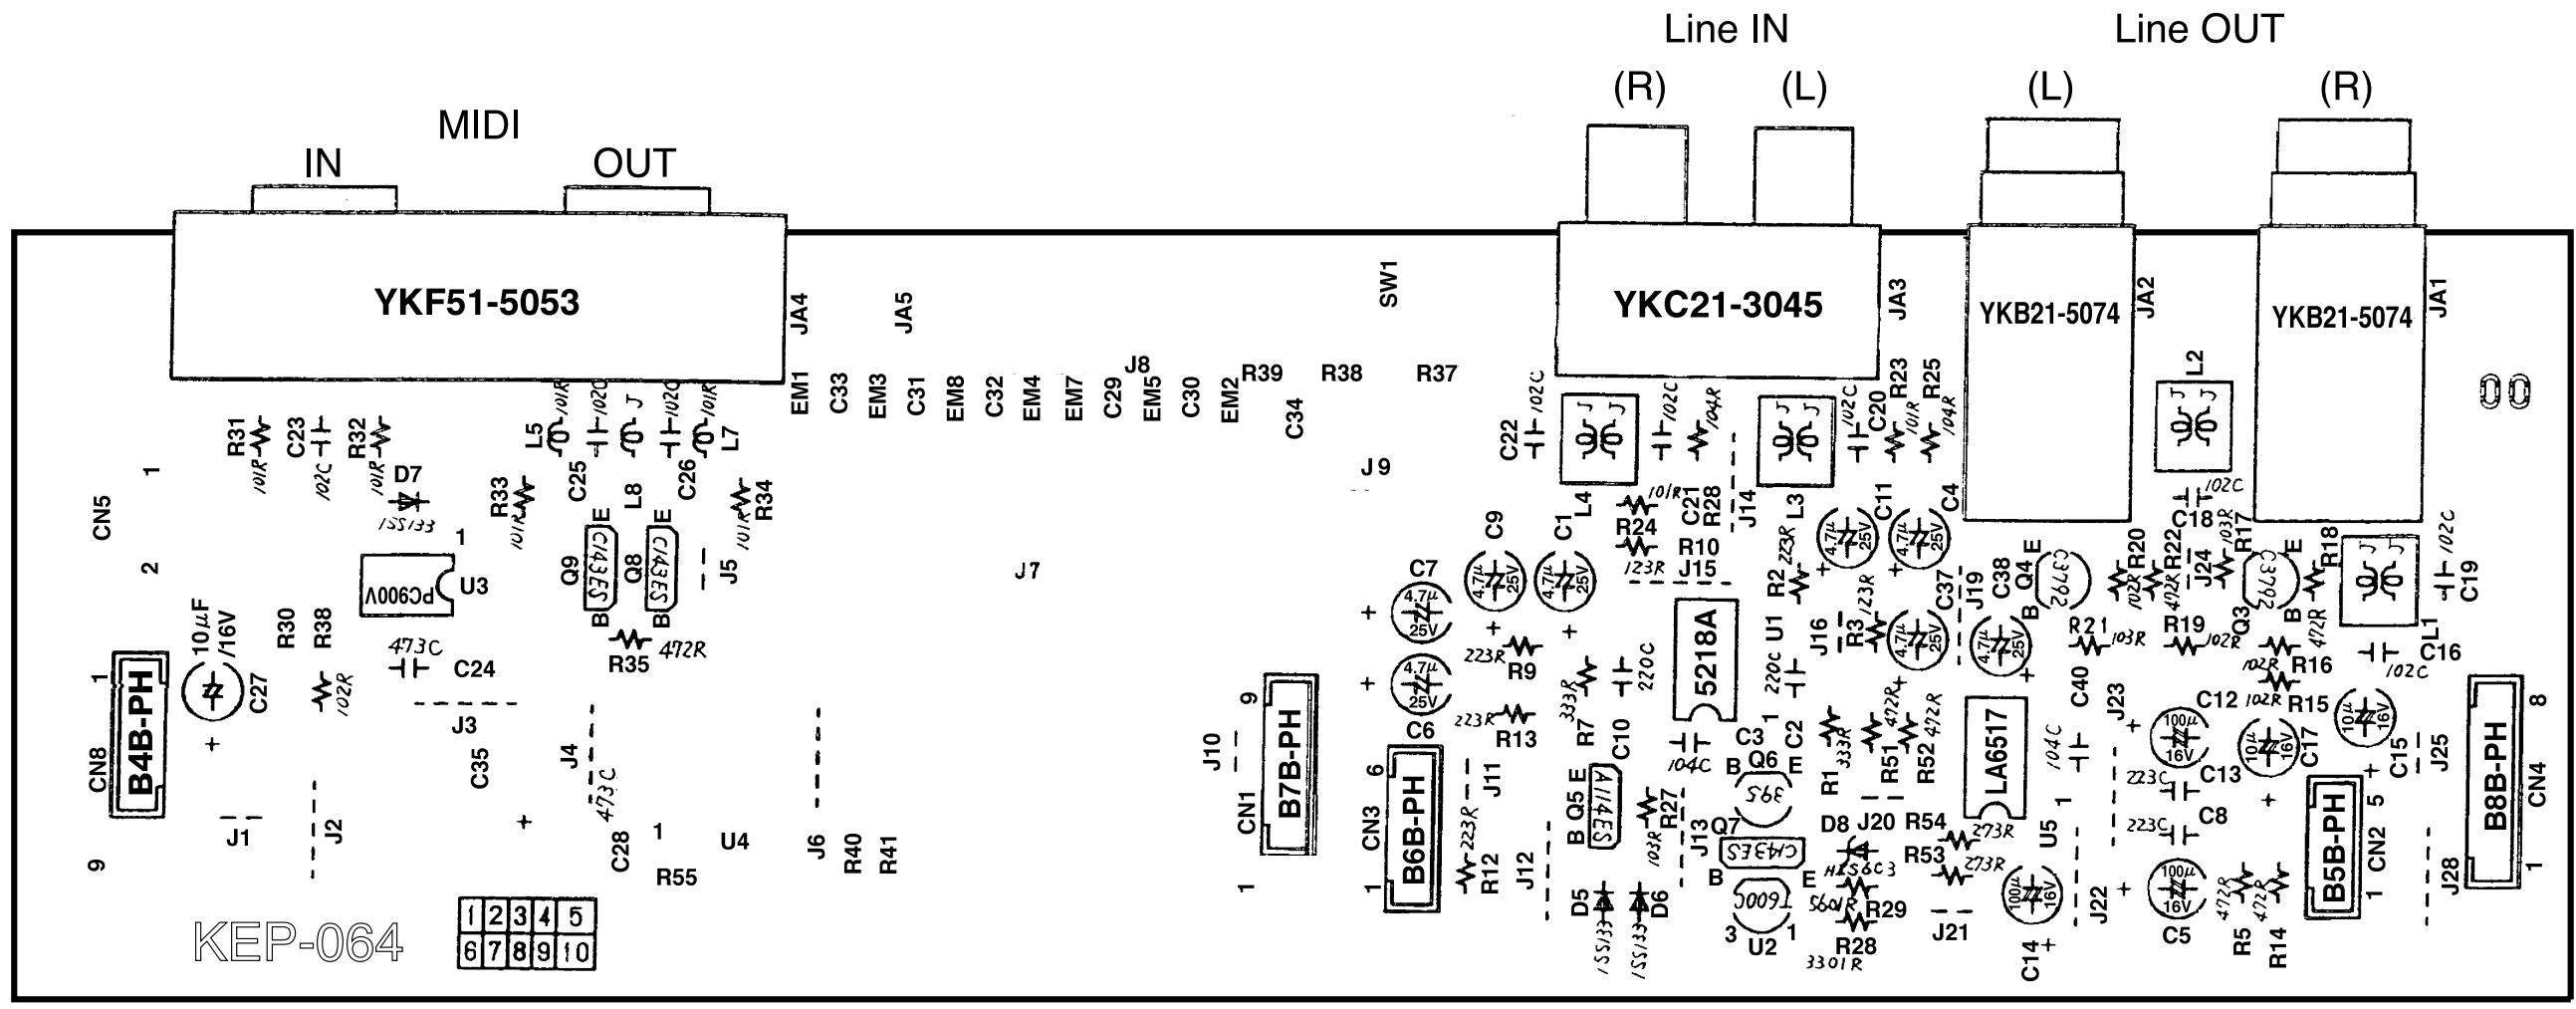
Line IN

Line OUT

(R) (L) (L) (R)

MIDI

IN OUT

YKF51-5053

JA4 JA5

SW1

YKC21-3045

JA3

YKB21-5074

JA2

YKB21-5074

JA1

EM1 C33 EM3 C31 EM8 C32 EM4 EM7 C29 J8 EM5 C30 EM2 R39 C34 R38 R37

R31 101R C23 102C R32 101R L5 101R C25 102C L8 J C26 102C 101R L7

C22 102C L4 102C 104R L3 102C C20 R23 101R R25 104R L2 J J

1 CN5 2

D7 1SS133 R33 101R 1 U3 PC900V

Q9 E C143ES B Q8 E C143ES B J5 R34 101R

J7 J9

C9 4.7μ 25V C1 4.7μ 25V R24 101R C21 R28 J14 R10 123R J15 C11 4.7μ 25V C4 4.7μ 25V

C18 102C R17 103R J24 R22 472R R20 102R C38 E Q4 C3792 B R18 E C3792 Q3 B C19 102C

CN8 1 B4B-PH 10μF /16V C27 R30 R38 102R 473C C24 J3 C35 R35 472R

C7 4.7μ 25V C6 4.7μ 25V 223R R9 223R R13 333R R7 220C C10 5218A U1 220C C2 C3 R2 223R R3 123R J16 4.7μ 25V C37 J19 4.7μ 25V

R21 103R R19 102R R16 102R R15 102R C16 102C CL1

J4 473C J2 J1 9 + C28 1 U4 R55 J6 R40 R41

J10 9 B7B-PH CN1 1 CN3 6 B6B-PH 1 J11 R12 223R J12

Q6 395 B E R1 333R R51 472R R52 472R LA6517 C40 104C J23 C12 100μ 16V 10μ 16V C17 10μ 16V C15 J25 8 B8B-PH CN4 1

Q5 E A1145 B R27 103R J13 Q7 C143ES B E D8 HZS6C3 J20 R54 273R R53 273R U5 1 C13 223C C8 223C

D5 1SS133 D6 1SS133 U2 T600 3 1 R29 560R R28 3301R J21 C14 100μ 16V J22 C5 100μ 16V R5 472R R14 472R B5B-PH CN2 5 1 J28

KEP-064

1 2 3 4 5
6 7 8 9 10